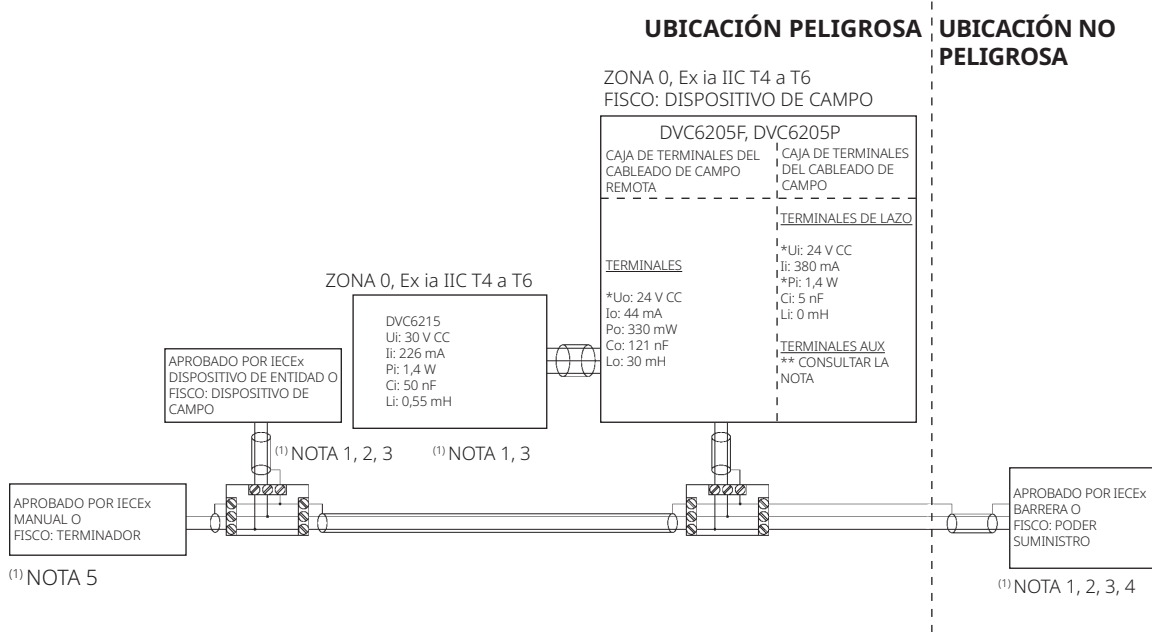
UBICACIÓN PELIGROSA

UBICACIÓN NO PELIGROSA

ZONA 0, Ex ia IIC T4 a T6
FISCO: DISPOSITIVO DE CAMPO

DVC6205F, DVC6205P

CAJA DE TERMINALES DEL CABLEADO DE CAMPO REMOTA

CAJA DE TERMINALES DEL CABLEADO DE CAMPO

TERMINALES

*Uo: 24 V CC
Io: 44 mA
Po: 330 mW
Co: 121 nF
Lo: 30 mH

TERMINALES DE LAZO

*Ui: 24 V CC
Ii: 380 mA
*Pi: 1,4 W
Ci: 5 nF
Li: 0 mH

TERMINALES AUX
** CONSULTAR LA NOTA

ZONA 0, Ex ia IIC T4 a T6

DVC6215
Ui: 30 V CC
Ii: 226 mA
Pi: 1,4 W
Ci: 50 nF
Li: 0,55 mH

APROBADO POR IECEx DISPOSITIVO DE ENTIDAD O FISCO: DISPOSITIVO DE CAMPO

$^{(1)}$ NOTA 1, 2, 3

$^{(1)}$ NOTA 1, 3

APROBADO POR IECEx MANUAL O FISCO: TERMINADOR

$^{(1)}$ NOTA 5

APROBADO POR IECEx BARRERA O FISCO: PODER SUMINISTRO

$^{(1)}$ NOTA 1, 2, 3, 4